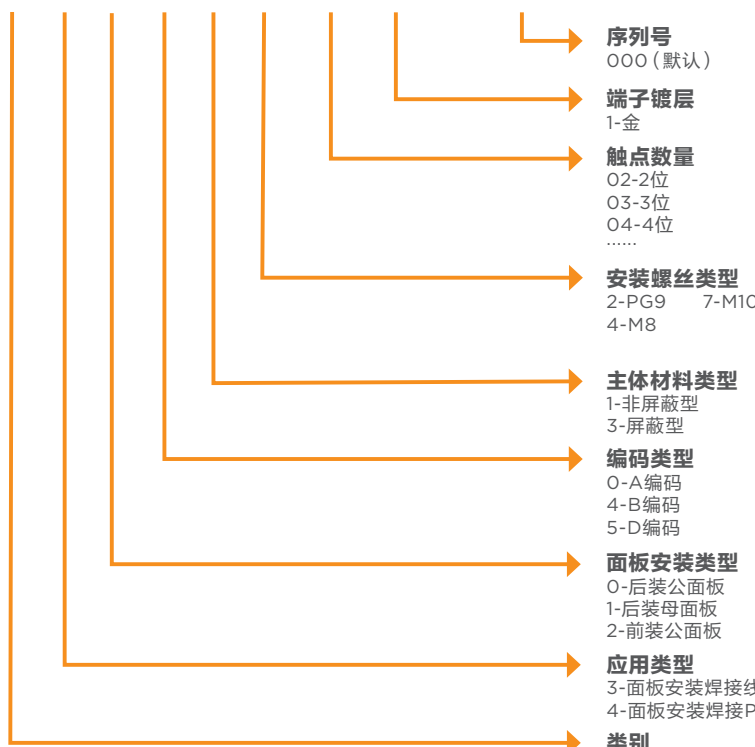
序列号
000（默认）

端子镀层
1-金

触点数量
02-2位
03-3位
04-4位
……

安装螺丝类型
2-PG9　7-M1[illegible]
4-M8

主体材料类型
1-非屏蔽型
3-屏蔽型

编码类型
0-A编码
4-B编码
5-D编码

面板安装类型
0-后装公面板
1-后装母面板
2-前装公面板

应用类型
3-面板安装焊接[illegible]
4-面板安装焊接P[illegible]

类别